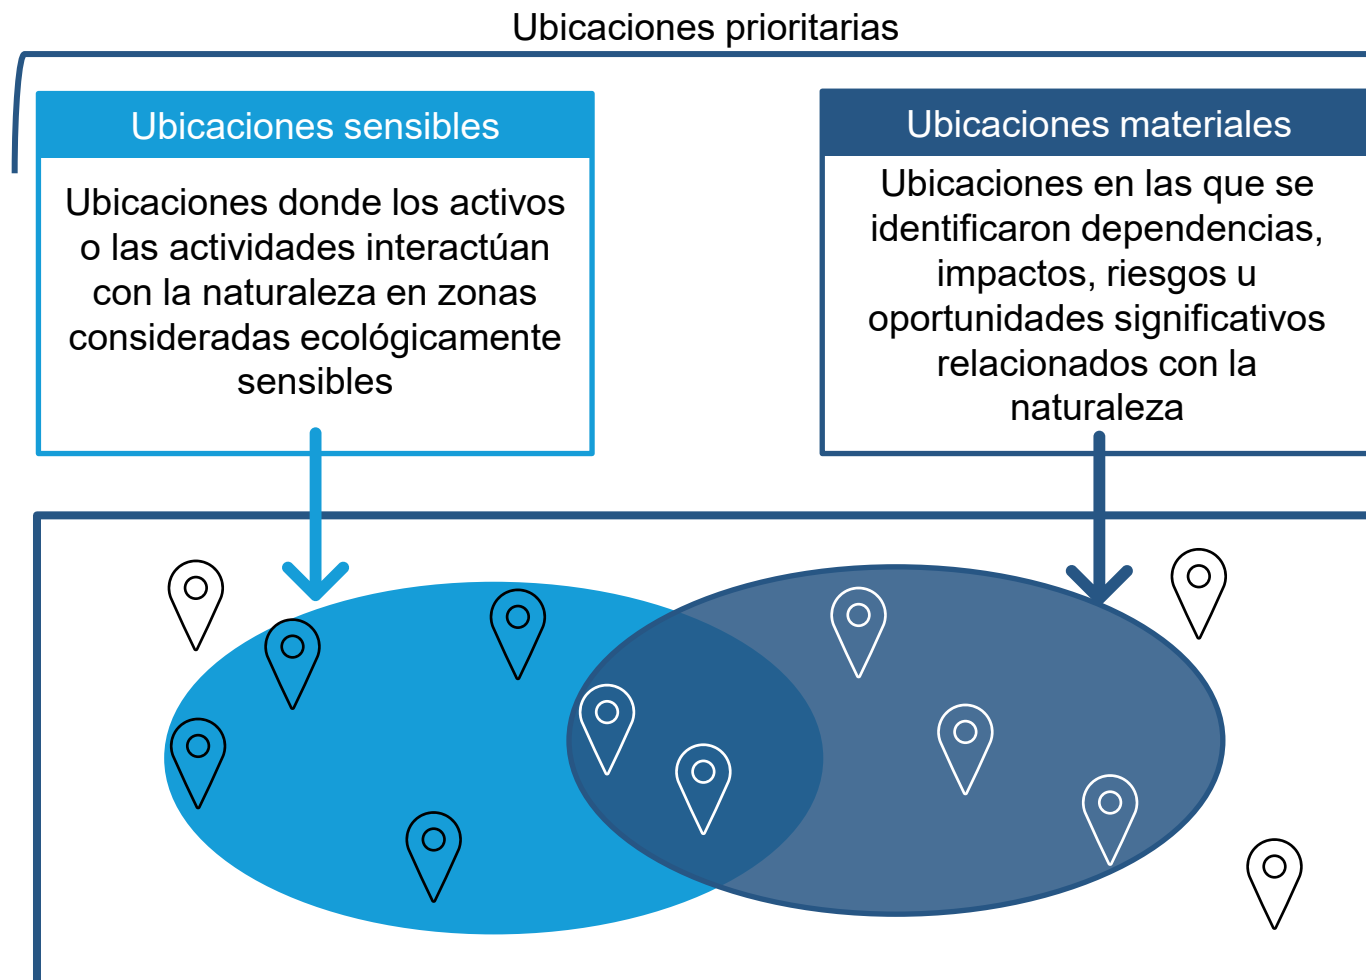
Ubicaciones prioritarias

Ubicaciones sensibles

Ubicaciones donde los activos o las actividades interactúan con la naturaleza en zonas consideradas ecológicamente sensibles

Ubicaciones materiales

Ubicaciones en las que se identificaron dependencias, impactos, riesgos u oportunidades significativos relacionados con la naturaleza